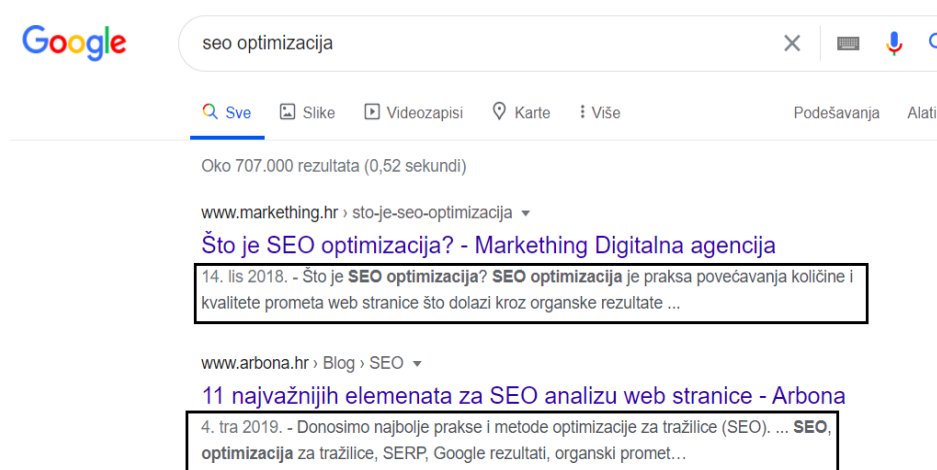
Google

seo optimizacija

Sve Slike Videozapisi Karte Više Podešavanja Alati

Oko 707.000 rezultata (0,52 sekundi)

www.markething.hr › sto-je-seo-optimizacija

Što je SEO optimizacija? - Markething Digitalna agencija

14. lis 2018. - Što je SEO optimizacija? SEO optimizacija je praksa povećavanja količine i kvalitete prometa web stranice što dolazi kroz organske rezultate ...

www.arbona.hr › Blog › SEO

11 najvažnijih elemenata za SEO analizu web stranice - Arbona

4. tra 2019. - Donosimo najbolje prakse i metode optimizacije za tražilice (SEO). ... SEO, optimizacija za tražilice, SERP, Google rezultati, organski promet…